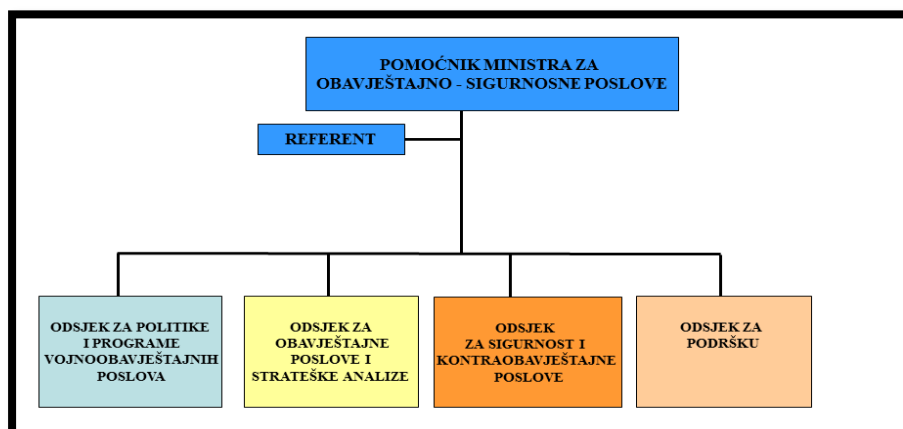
POMOĆNIK MINISTRA ZA OBAVJEŠTAJNO - SIGURNOSNE POSLOVE

REFERENT

ODSJEK ZA POLITIKE I PROGRAME VOJNOOBAVJEŠTAJNIH POSLOVA

ODSJEK ZA OBAVJEŠTAJNE POSLOVE I STRATEŠKE ANALIZE

ODSJEK ZA SIGURNOST I KONTRAOBAVJEŠTAJNE POSLOVE

ODSJEK ZA PODRŠKU